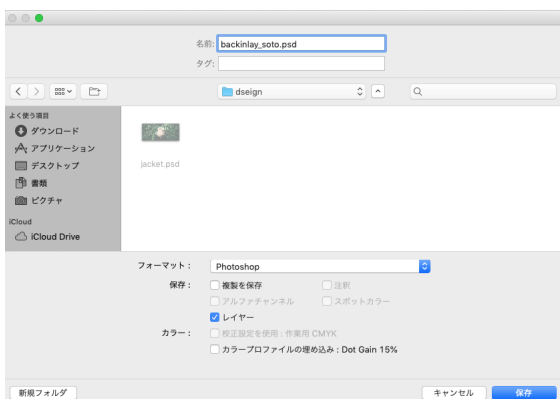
名前: backinlay_soto.psd

タグ:

dseign

よく使う項目

ダウンロード

アプリケーション

デスクトップ

書類

ピクチャ

iCloud

iCloud Drive

jacket.psd

フォーマット: Photoshop

保存: 複製を保存

注釈

アルファチャンネル

スポットカラー

レイヤー

カラー: 校正設定を使用 : 作業用 CMYK

カラープロファイルの埋め込み : Dot Gain 15%

新規フォルダ

キャンセル

保存